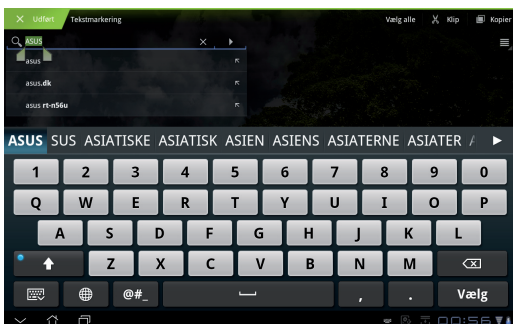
Udført Tekstmarkering Vælg alle Klip Kopier

ASUS

asus

asus.dk

asus rt-n56u

ASUS SUS ASIATISKE ASIATISK ASIEN ASIENS ASIATERNE ASIATER

1 2 3 4 5 6 7 8 9 0

Q W E R T Y U I O P

A S D F G H J K L

Z X C V B N M

@#_

, .

Vælg

00:56